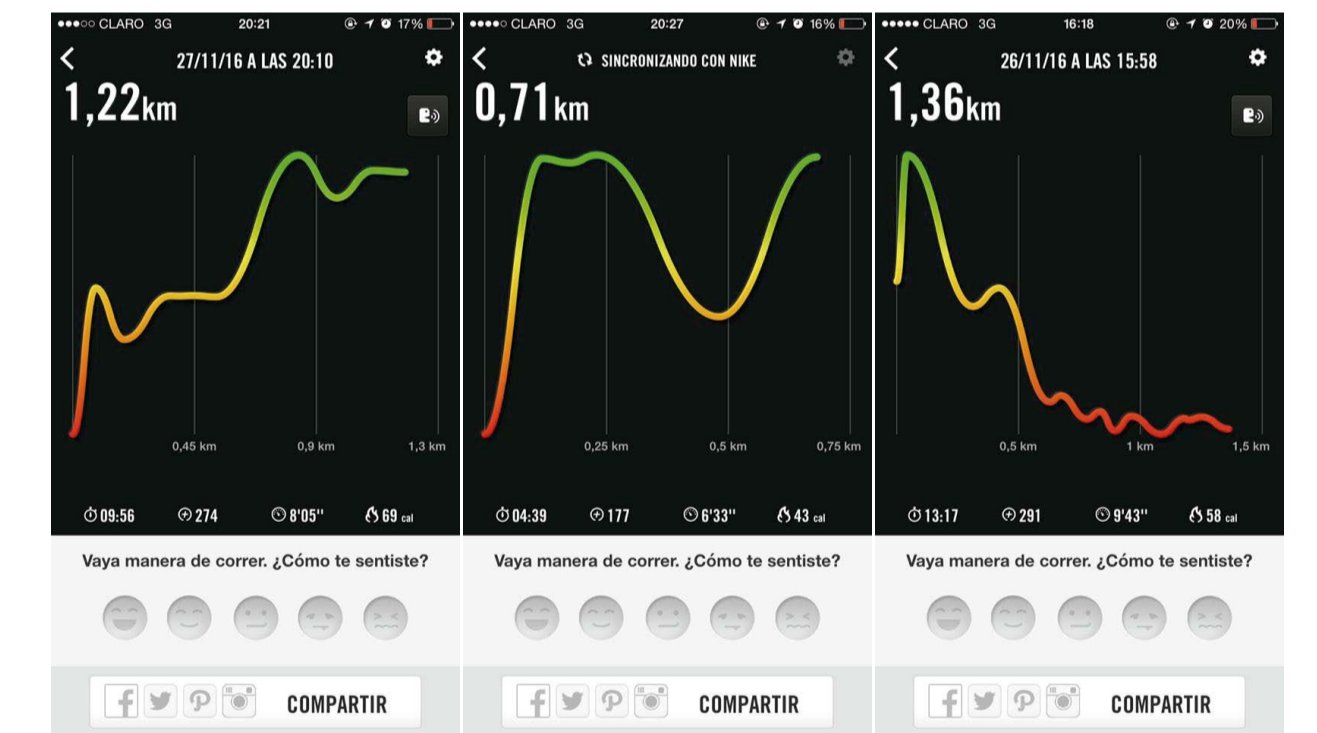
●●●○○ CLARO 3G 20:21 17%

27/11/16 A LAS 20:10

1,22km

0,45 km 0,9 km 1,3 km

09:56 274 8'05'' 69 cal

Vaya manera de correr. ¿Cómo te sentiste?

COMPARTIR

●●●●○ CLARO 3G 20:27 16%

SINCRONIZANDO CON NIKE

0,71km

0,25 km 0,5 km 0,75 km

04:39 177 6'33'' 43 cal

Vaya manera de correr. ¿Cómo te sentiste?

COMPARTIR

●●●●● CLARO 3G 16:18 20%

26/11/16 A LAS 15:58

1,36km

0,5 km 1 km 1,5 km

13:17 291 9'43'' 58 cal

Vaya manera de correr. ¿Cómo te sentiste?

COMPARTIR